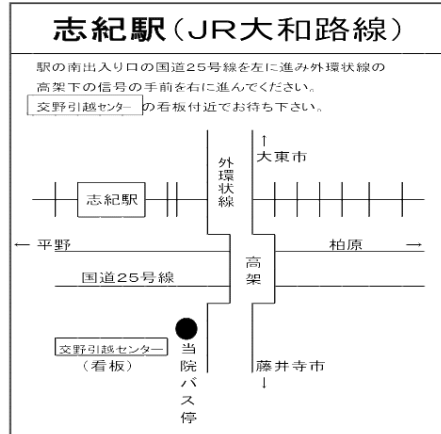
志紀駅(JR大和路線)

駅の南出入り口の国道25号線を左に進み外環状線の高架下の信号の手前を右に進んでください。

交野引越センター の看板付近でお待ち下さい。

↑
大東市

外環状線

志紀駅

← 平野

柏原 →

国道25号線

高架

交野引越センター
(看板)

当院バス停

藤井寺市
↓